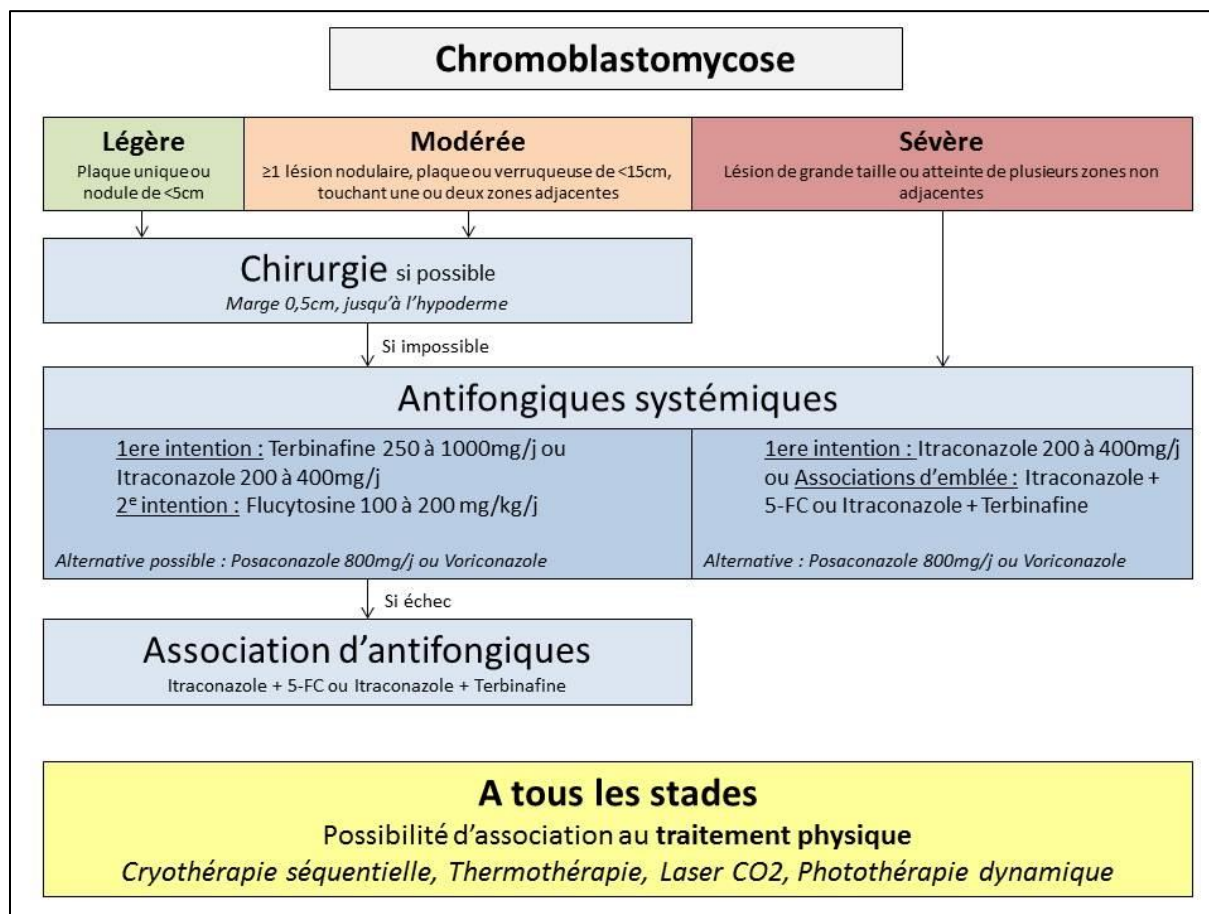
Chromoblastomycose

Légère
Plaque unique ou nodule de <5cm

Modérée
≥1 lésion nodulaire, plaque ou verruqueuse de <15cm, touchant une ou deux zones adjacentes

Sévère
Lésion de grande taille ou atteinte de plusieurs zones non adjacentes

Chirurgie si possible
Marge 0,5cm, jusqu'à l'hypoderme

Si impossible

Antifongiques systémiques

1ere intention : Terbinafine 250 à 1000mg/j ou Itraconazole 200 à 400mg/j
2$^{e}$ intention : Flucytosine 100 à 200 mg/kg/j

Alternative possible : Posaconazole 800mg/j ou Voriconazole

1ere intention : Itraconazole 200 à 400mg/j ou Associations d'emblée : Itraconazole + 5-FC ou Itraconazole + Terbinafine

Alternative : Posaconazole 800mg/j ou Voriconazole

Si échec

Association d'antifongiques
Itraconazole + 5-FC ou Itraconazole + Terbinafine

A tous les stades
Possibilité d'association au traitement physique
Cryothérapie séquentielle, Thermothérapie, Laser CO2, Photothérapie dynamique